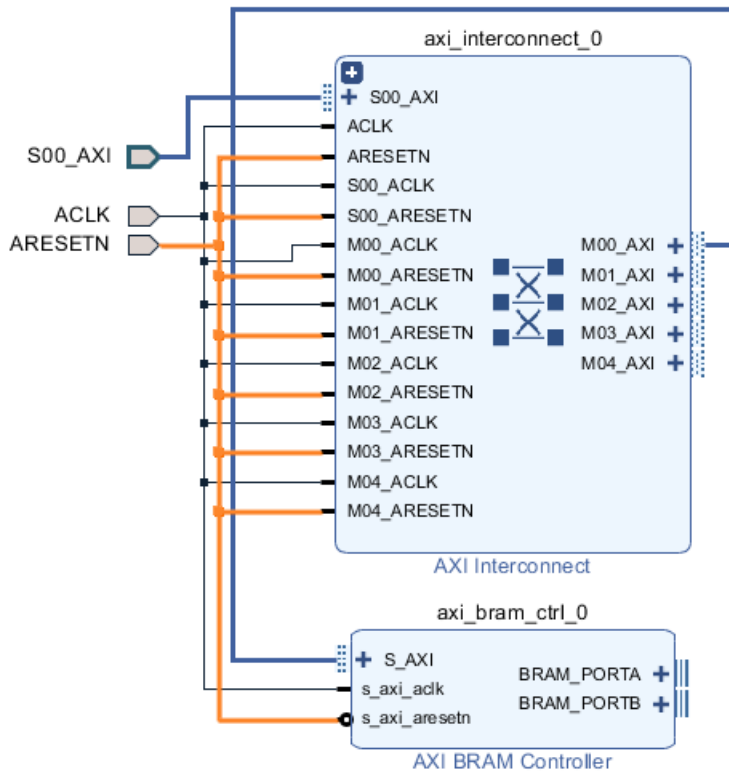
axi_interconnect_0

S00_AXI
ACLK
ARESETN

S00_AXI
ACLK
ARESETN
S00_ACLK
S00_ARESETN
M00_ACLK
M00_ARESETN
M01_ACLK
M01_ARESETN
M02_ACLK
M02_ARESETN
M03_ACLK
M03_ARESETN
M04_ACLK
M04_ARESETN

M00_AXI
M01_AXI
M02_AXI
M03_AXI
M04_AXI

AXI Interconnect

axi_bram_ctrl_0

S_AXI
s_axi_aclk
s_axi_aresetn

BRAM_PORTA
BRAM_PORTB

AXI BRAM Controller